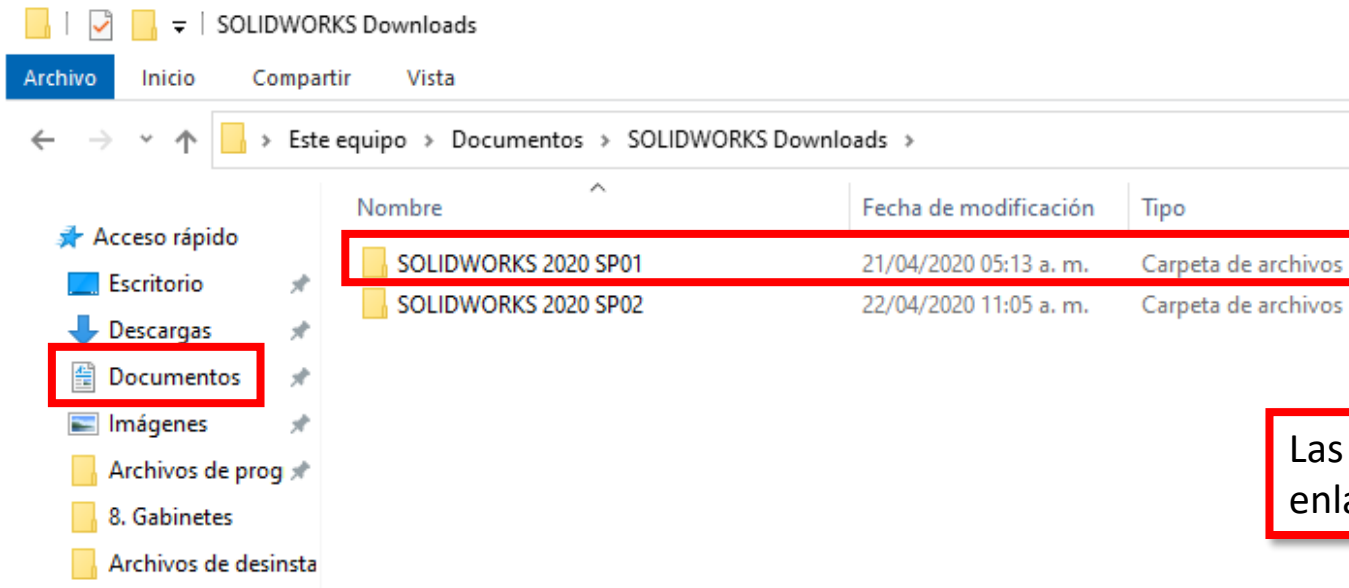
SOLIDWORKS Downloads

Archivo Inicio Compartir Vista

Este equipo > Documentos > SOLIDWORKS Downloads >

| Nombre | Fecha de modificación | Tipo |
|---|---|---|
| SOLIDWORKS 2020 SP01 | 21/04/2020 05:13 a. m. | Carpeta de archivos |
| SOLIDWORKS 2020 SP02 | 22/04/2020 11:05 a. m. | Carpeta de archivos |

Acceso rápido
Escritorio
Descargas
Documentos
Imágenes
Archivos de prog
8. Gabinetes
Archivos de desinsta

Las
enl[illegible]